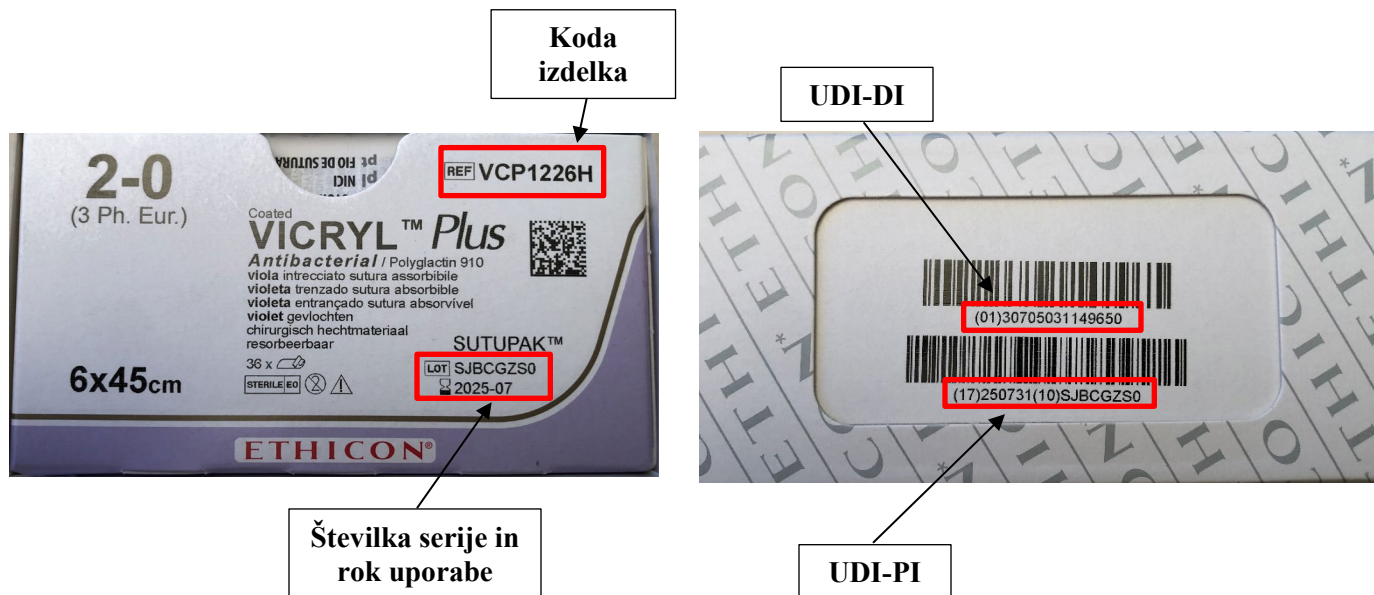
Koda izdelka

2-0
(3 Ph. Eur.)

pt FIO DE SUTURA
DIN

REF VCP1226H

Coated
VICRYL™ Plus
Antibacterial / Polyglactin 910
viola intrecciato sutura assorbibile
violeta trenzado sutura absorbible
violeta entrançado sutura absorvível
violet gevlochten
chirurgisch hechtmateriaal
resorbeerbaar

SUTUPAK™

36 x

6x45cm

STERILE EO

LOT SJBCGZS0
2025-07

ETHICON®

Številka serije in rok uporabe

UDI-DI

(01)30705031149650

(17)250731(10)SJBCGZS0

UDI-PI

ETHICON